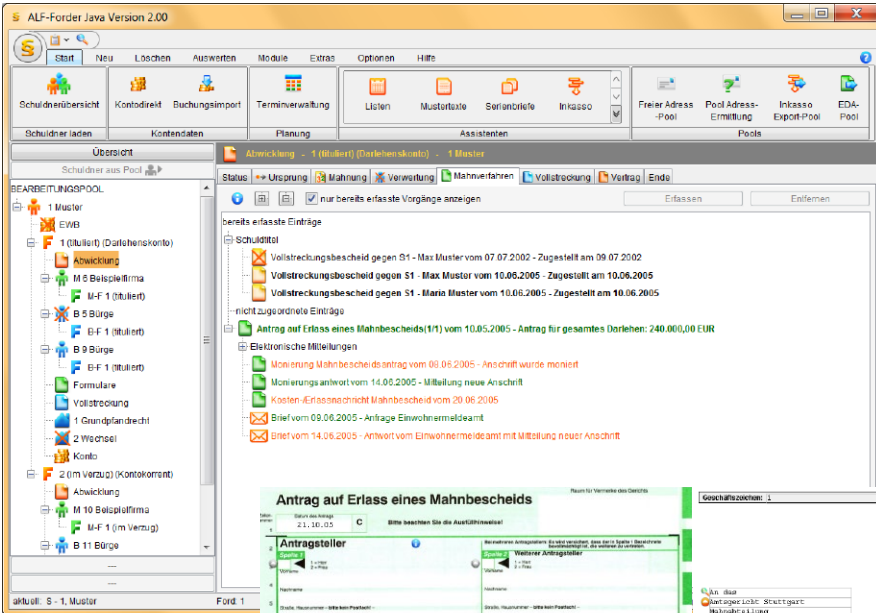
ALF-Forder Java Version 2.00

Start Neu Löschen Auswerten Module Extras Optionen Hilfe

Schuldnerübersicht
Schuldner laden
Kontodirekt Buchungsimport
Kontendaten
Terminverwaltung
Planung
Listen Mustertexte Serienbriefe Inkasso
Assistenten
Freier Adress-Pool Pool Adress-Ermittlung Inkasso Export-Pool EDA-Pool
Pools

Übersicht
Schuldner aus Pool

BEARBEITUNGSPOOL
1 Muster
EWB
1 (tituliert) (Darlehenskonto)
Abwicklung
M 6 Beispielfirma
M-F 1 (tituliert)
B 5 Bürge
B-F 1 (tituliert)
B 9 Bürge
B-F 1 (tituliert)
Formulare
Vollstreckung
1 Grundpfandrecht
2 Wechsel
Konto
2 (im Verzug) (Kontokorrent)
Abwicklung
M 10 Beispielfirma
M-F 1 (im Verzug)
B 11 Bürge
...
...

Abwicklung - 1 (tituliert) (Darlehenskonto) - 1 Muster

Status Ursprung Mahnung Verwertung Mahnverfahren Vollstreckung Vertrag Ende

nur bereits erfasste Vorgänge anzeigen
Erfassen Entfernen

bereits erfasste Einträge
Schuldtitel
Vollstreckungsbescheid gegen S1 - Max Muster vom 07.07.2002 - Zugestellt am 09.07.2002
Vollstreckungsbescheid gegen S1 - Max Muster vom 10.06.2005 - Zugestellt am 10.06.2005
Vollstreckungsbescheid gegen S1 - Maria Muster vom 10.06.2005 - Zugestellt am 10.06.2005
nicht zugeordnete Einträge
Antrag auf Erlass eines Mahnbescheids(1/1) vom 10.05.2005 - Antrag für gesamtes Darlehen: 240.000,00 EUR
Elektronische Mitteilungen
Monierung Mahnbescheidsantrag vom 08.06.2005 - Anschrift wurde moniert
Monierungsantwort vom 14.06.2005 - Mitteilung neue Anschrift
Kosten-/Erlassnachricht Mahnbescheid vom 20.06.2005
Brief vom 09.06.2005 - Anfrage Einwohnermeldeamt
Brief vom 14.06.2005 - Antwort vom Einwohnermeldeamt mit Mitteilung neuer Anschrift

Antrag auf Erlass eines Mahnbescheids
Raum für Vermerke des Gerichts
Geschäftszeichen: 1
Datum des Antrags
21.10.05 C
Bitte beachten Sie die Ausfüllhinweise!
Antragsteller
Weiterer Antragsteller
Vorname
Nachname
Straße, Hausnummer - bitte kein Postfach! -
An das
Amtsgericht Stuttgart
Mahnabteilung

aktuell: S - 1, Muster
Ford: 1